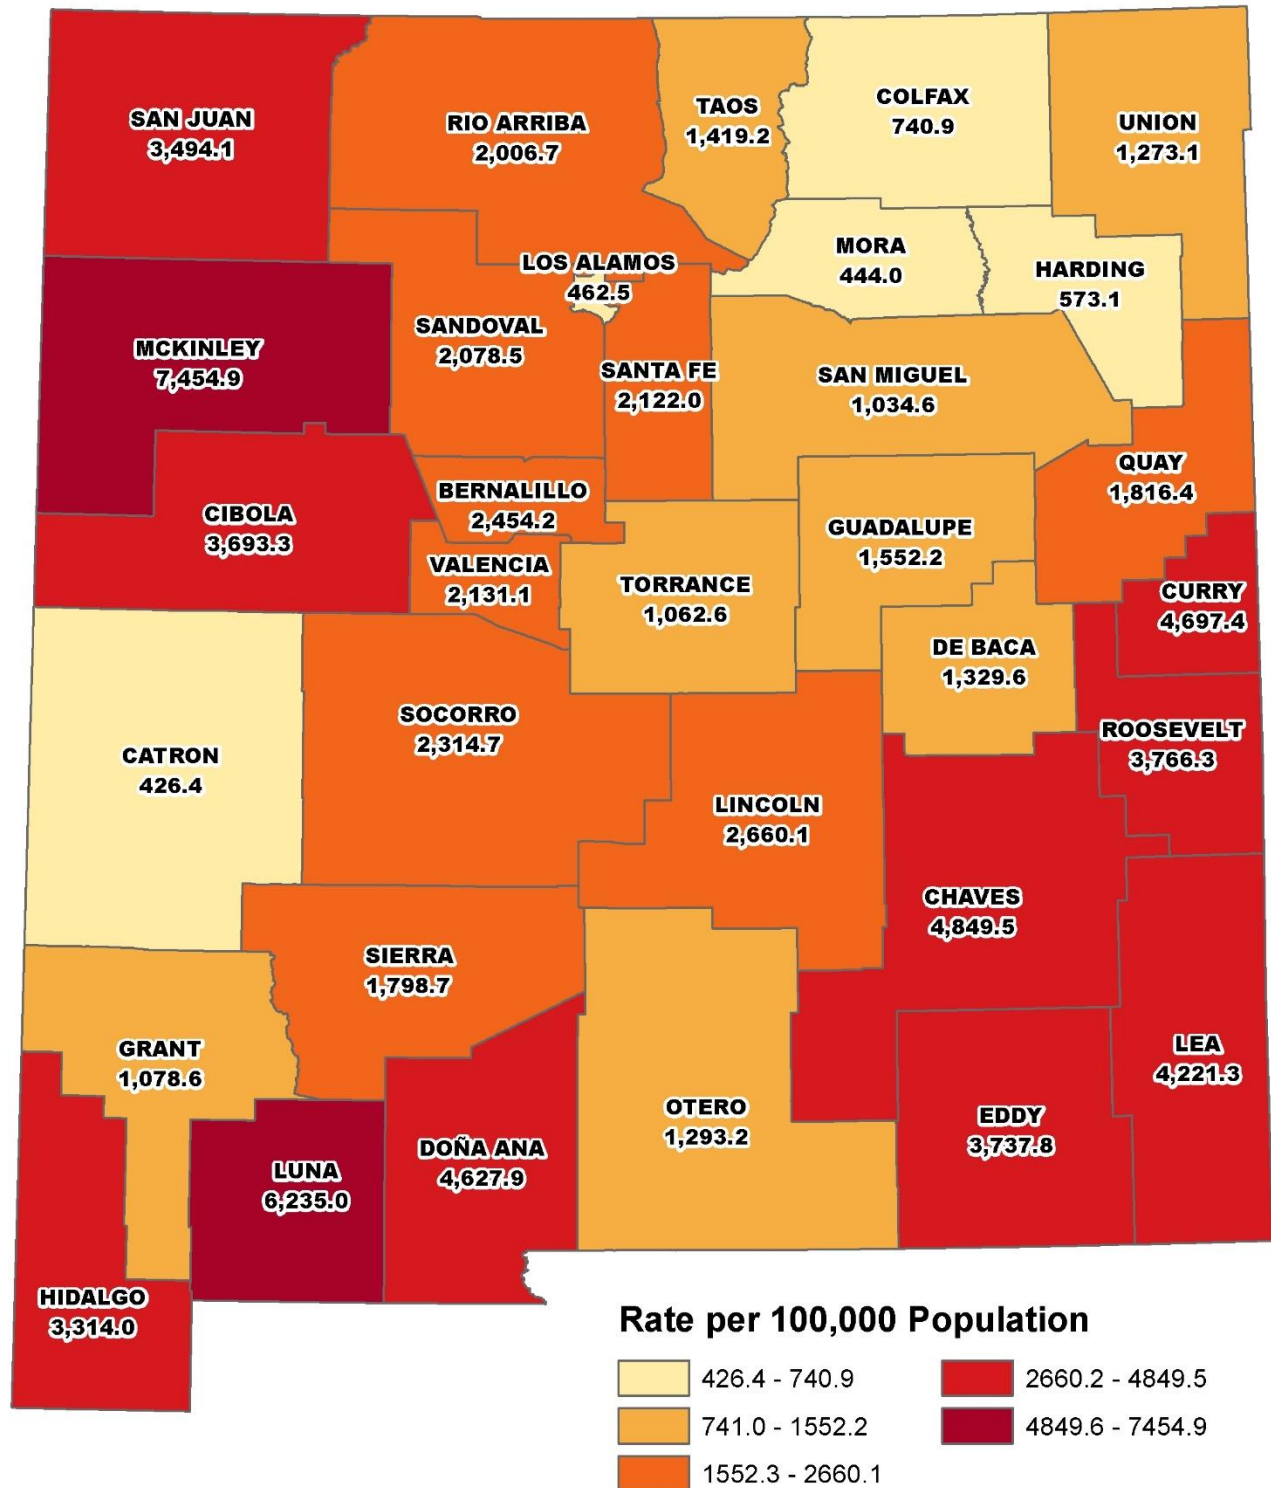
SAN JUAN
3,494.1

RIO ARRIBA
2,006.7

TAOS
1,419.2

COLFAX
740.9

UNION
1,273.1

LOS ALAMOS
462.5

MORA
444.0

HARDING
573.1

MCKINLEY
7,454.9

SANDOVAL
2,078.5

SANTA FE
2,122.0

SAN MIGUEL
1,034.6

QUAY
1,816.4

CIBOLA
3,693.3

BERNALILLO
2,454.2

GUADALUPE
1,552.2

VALENCIA
2,131.1

TORRANCE
1,062.6

CURRY
4,697.4

DE BACA
1,329.6

CATRON
426.4

SOCORRO
2,314.7

ROOSEVELT
3,766.3

LINCOLN
2,660.1

CHAVES
4,849.5

SIERRA
1,798.7

GRANT
1,078.6

LEA
4,221.3

OTERO
1,293.2

EDDY
3,737.8

LUNA
6,235.0

DOÑA ANA
4,627.9

HIDALGO
3,314.0

Rate per 100,000 Population

426.4 - 740.9
741.0 - 1552.2
1552.3 - 2660.1
2660.2 - 4849.5
4849.6 - 7454.9